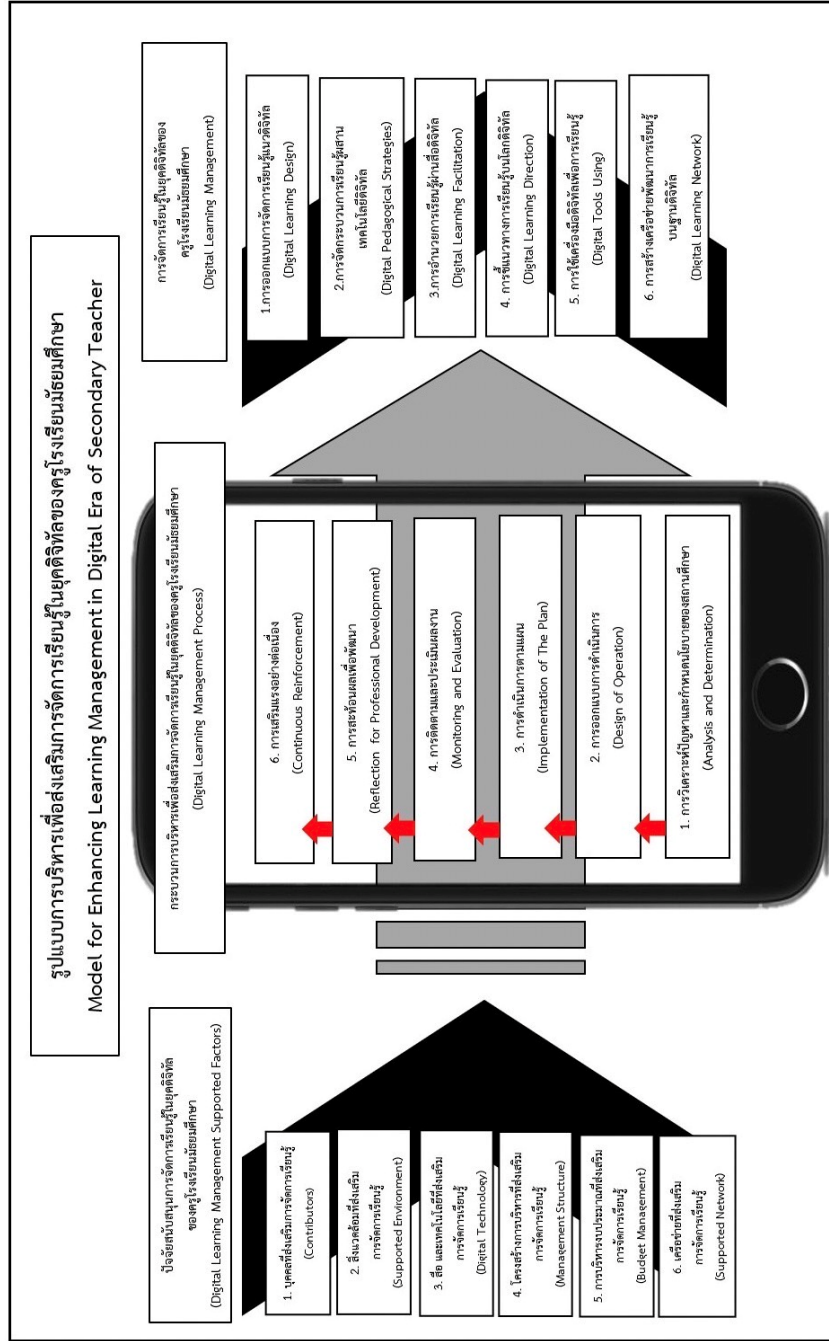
รูปแบบการบริหารเพื่อส่งเสริมการจัดการเรียนรู้ในยุคดิจิทัลของครูโรงเรียนมัธยมศึกษา
Model for Enhancing Learning Management in Digital Era of Secondary Teacher

ปัจจัยสนับสนุนการจัดการเรียนรู้ในยุคดิจิทัลของครูโรงเรียนมัธยมศึกษา
(Digital Learning Management Supported Factors)

1. บุคคลที่ส่งเสริมการจัดการเรียนรู้ (Contributors)

2. สิ่งแวดล้อมที่ส่งเสริมการจัดการเรียนรู้ (Supported Environment)

3. สื่อ และเทคโนโลยีที่ส่งเสริมการจัดการเรียนรู้ (Digital Technology)

4. โครงสร้างการบริหารที่ส่งเสริมการจัดการเรียนรู้ (Management Structure)

5. การบริหารงบประมาณที่ส่งเสริมการจัดการเรียนรู้ (Budget Management)

6. เครือข่ายที่ส่งเสริมการจัดการเรียนรู้ (Supported Network)

กระบวนการบริหารเพื่อส่งเสริมการจัดการเรียนรู้ในยุคดิจิทัลของครูโรงเรียนมัธยมศึกษา
(Digital Learning Management Process)

1. การวิเคราะห์ปัญหาและกำหนดนโยบายของสถานศึกษา (Analysis and Determination)

2. การออกแบบการดำเนินการ (Design of Operation)

3. การดำเนินการตามแผน (Implementation of The Plan)

4. การติดตามและประเมินผลงาน (Monitoring and Evaluation)

5. การสะท้อนผลเพื่อพัฒนา (Reflection for Professional Development)

6. การเสริมแรงอย่างต่อเนื่อง (Continuous Reinforcement)

การจัดการเรียนรู้ในยุคดิจิทัลของครูโรงเรียนมัธยมศึกษา
(Digital Learning Management)

1.การออกแบบการจัดการเรียนรู้แนวดิจิทัล (Digital Learning Design)

2.การจัดกระบวนการเรียนรู้ผสานเทคโนโลยีดิจิทัล (Digital Pedagogical Strategies)

3.การอำนวยการเรียนรู้ผ่านสื่อดิจิทัล (Digital Learning Facilitation)

4. การชี้แนวทางการเรียนรู้ในโลกดิจิทัล (Digital Learning Direction)

5. การใช้เครื่องมือดิจิทัลเพื่อการเรียนรู้ (Digital Tools Using)

6. การสร้างเครือข่ายพัฒนาการเรียนรู้บนฐานดิจิทัล (Digital Learning Network)